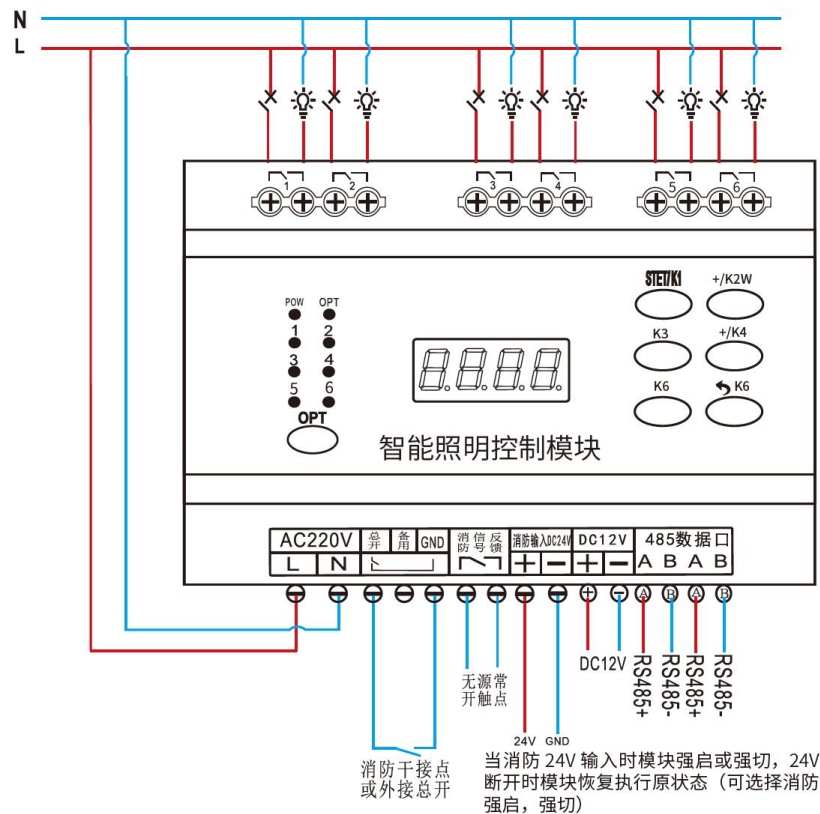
N
L

1 2 3 4 5 6

POW OPT
1 2
3 4
5 6
OPT

STET/K1 +/K2W
K3 +/K4
K6 K6

智能照明控制模块

AC220V
L N
总开 备用 GND
消防 信号 反馈
消防输入DC24V
+ −
DC12V
+ −
485数据口
A B A B

无源常开触点
24V GND
DC12V
RS485+ RS485- RS485+ RS485-

消防干接点或外接总开

当消防 24V 输入时模块强启或强切，24V 断开时模块恢复执行原状态（可选择消防强启，强切）